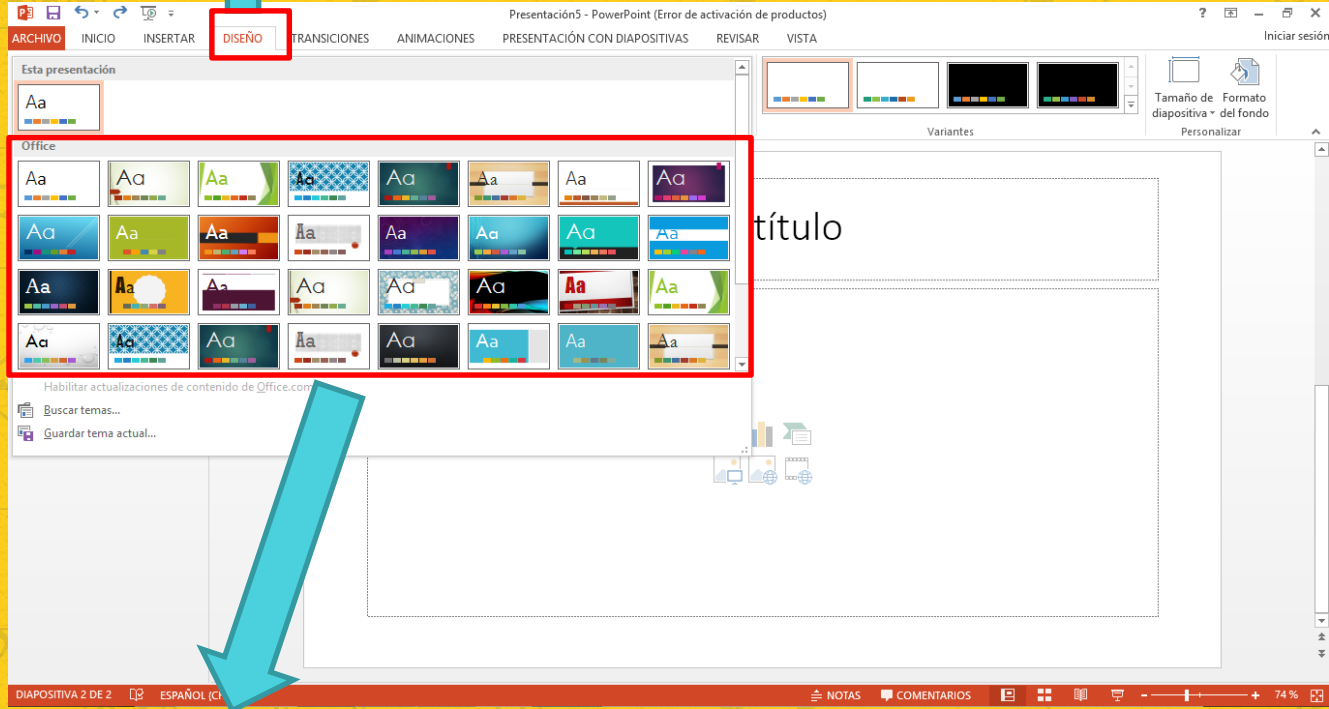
Presentación5 - PowerPoint (Error de activación de productos)

ARCHIVO INICIO INSERTAR DISEÑO TRANSICIONES ANIMACIONES PRESENTACIÓN CON DIAPOSITIVAS REVISAR VISTA

Iniciar sesión

Esta presentación

Aa

Office

Aa Aa Aa Aa Aa Aa Aa Aa

Aa Aa Aa Aa Aa Aa Aa Aa

Aa Aa Aa Aa Aa Aa Aa Aa

Aa Aa Aa Aa Aa Aa Aa Aa

Habilitar actualizaciones de contenido de Office.com

Buscar temas...

Guardar tema actual...

Variantes

Tamaño de diapositiva

Formato del fondo

Personalizar

título

DIAPOSITIVA 2 DE 2 ESPAÑOL (CH

NOTAS COMENTARIOS

74 %